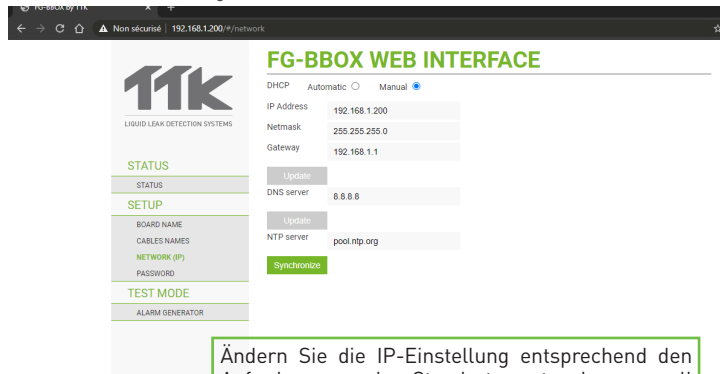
FG-BBOX by TTK ×

Non sécurisé | 192.168.1.200/#/network

TTK
LIQUID LEAK DETECTION SYSTEMS

STATUS
STATUS
SETUP
BOARD NAME
CABLES NAMES
NETWORK (IP)
PASSWORD
TEST MODE
ALARM GENERATOR

FG-BBOX WEB INTERFACE

DHCP Automatic Manual

IP Address 192.168.1.200
Netmask 255.255.255.0
Gateway 192.168.1.1

Update

DNS server 8.8.8.8

Update

NTP server pool.ntp.org

Synchronize

Ändern Sie die IP-Einstellung entsprechend den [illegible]